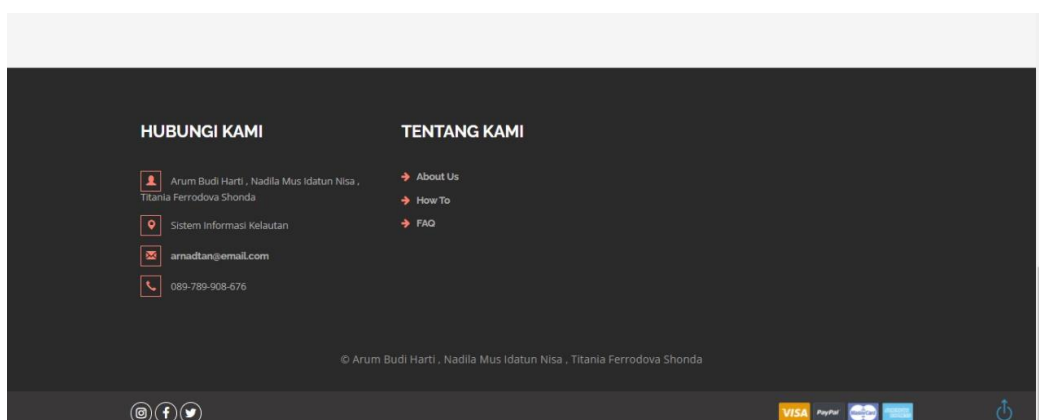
HUBUNGI KAMI

Arum Budi Harti , Nadila Mus Idatun Nisa , Titania Ferrodova Shonda

Sistem Informasi Kelautan

arnadtan@email.com

089-789-908-676

TENTANG KAMI

About Us

How To

FAQ

© Arum Budi Harti , Nadila Mus Idatun Nisa , Titania Ferrodova Shonda

VISA PayPal